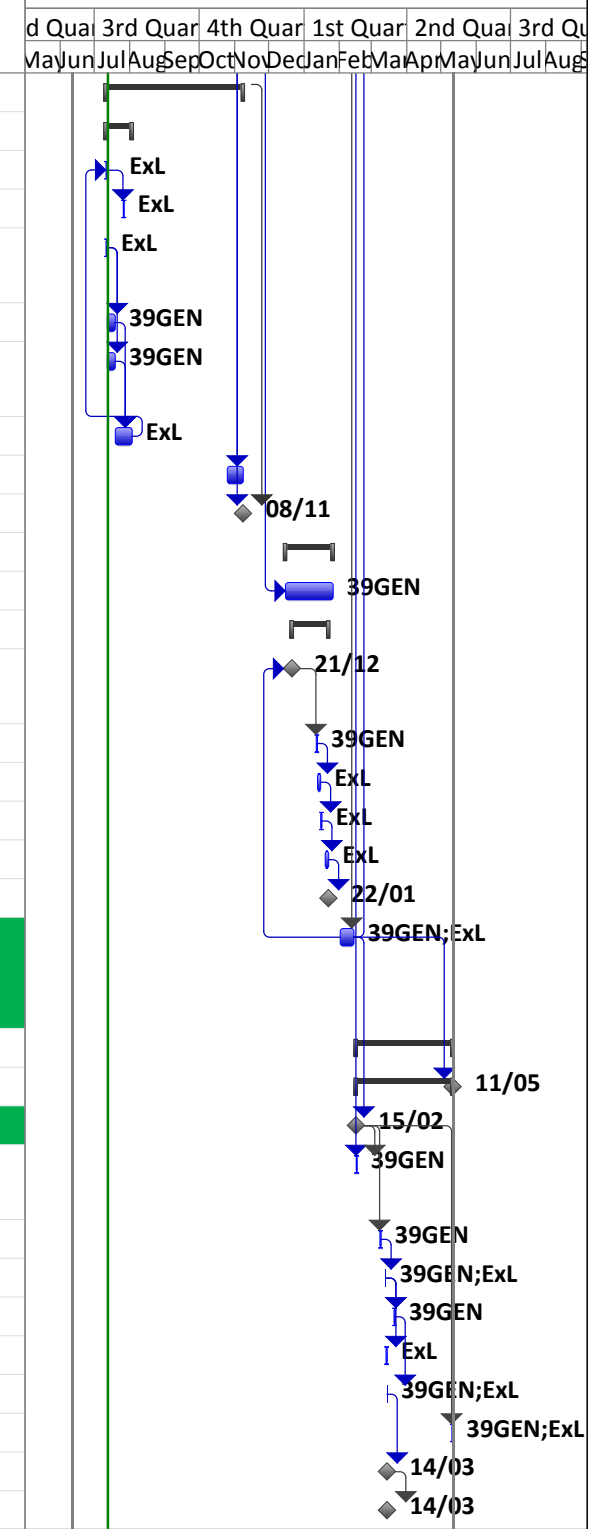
| d Quar | 3rd Quar | 4th Quar | 1st Quar | 2nd Quar | 3rd Qu |
|---|---|---|---|---|---|
| May Jun | Jul Aug Sep | Oct Nov Dec | Jan Feb Mar | Apr May Jun | Jul Aug |

ExL
ExL
ExL
39GEN
39GEN
ExL
08/11
39GEN
21/12
39GEN
ExL
ExL
ExL
22/01
39GEN;ExL
11/05
15/02
39GEN
39GEN
39GEN;ExL
39GEN
ExL
39GEN;ExL
39GEN;ExL
14/03
14/03